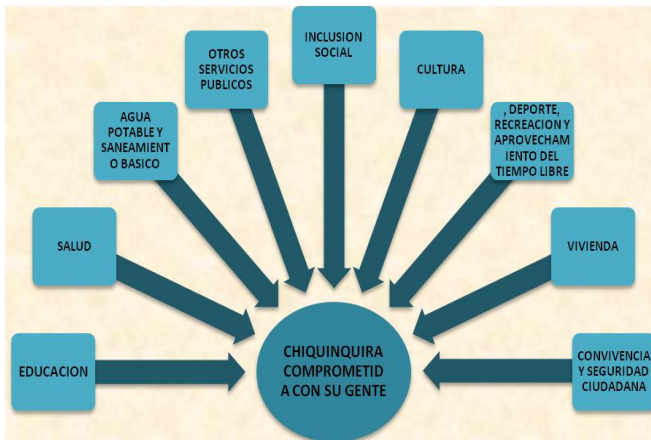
INCLUSION SOCIAL

OTROS SERVICIOS PUBLICOS

CULTURA

AGUA POTABLE Y SANEAMIENTO BASICO

, DEPORTE, RECREACION Y APROVECHAMIENTO DEL TIEMPO LIBRE

SALUD

VIVIENDA

EDUCACION

CHIQUINQUIRA COMPROMETIDA CON SU GENTE

CONVIVENCIA Y SEGURIDAD CIUDADANA